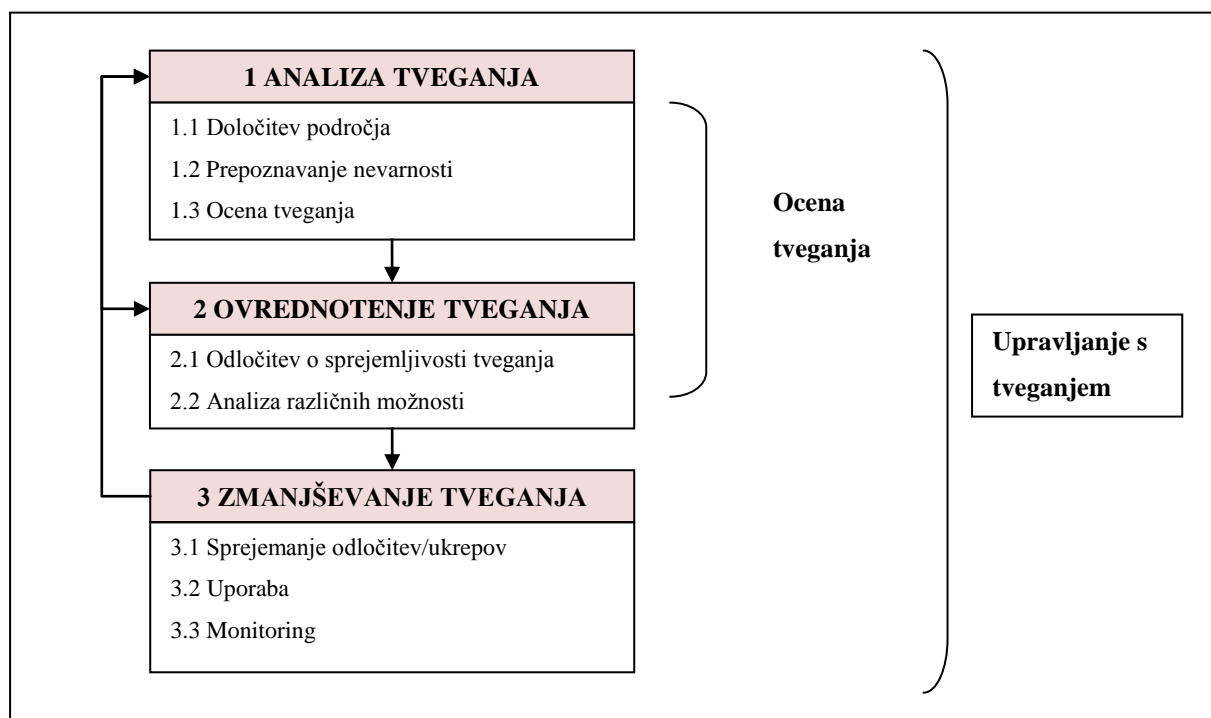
1 ANALIZA TVEGANJA

1.1 Določitev področja

1.2 Prepoznavanje nevarnosti

1.3 Ocena tveganja

2 OVREDNOTENJE TVEGANJA

2.1 Odločitev o sprejemljivosti tveganja

2.2 Analiza različnih možnosti

3 ZMANJŠEVANJE TVEGANJA

3.1 Sprejemanje odločitev/ukrepov

3.2 Uporaba

3.3 Monitoring

Ocena tveganja

Upravljanje s tveganjem